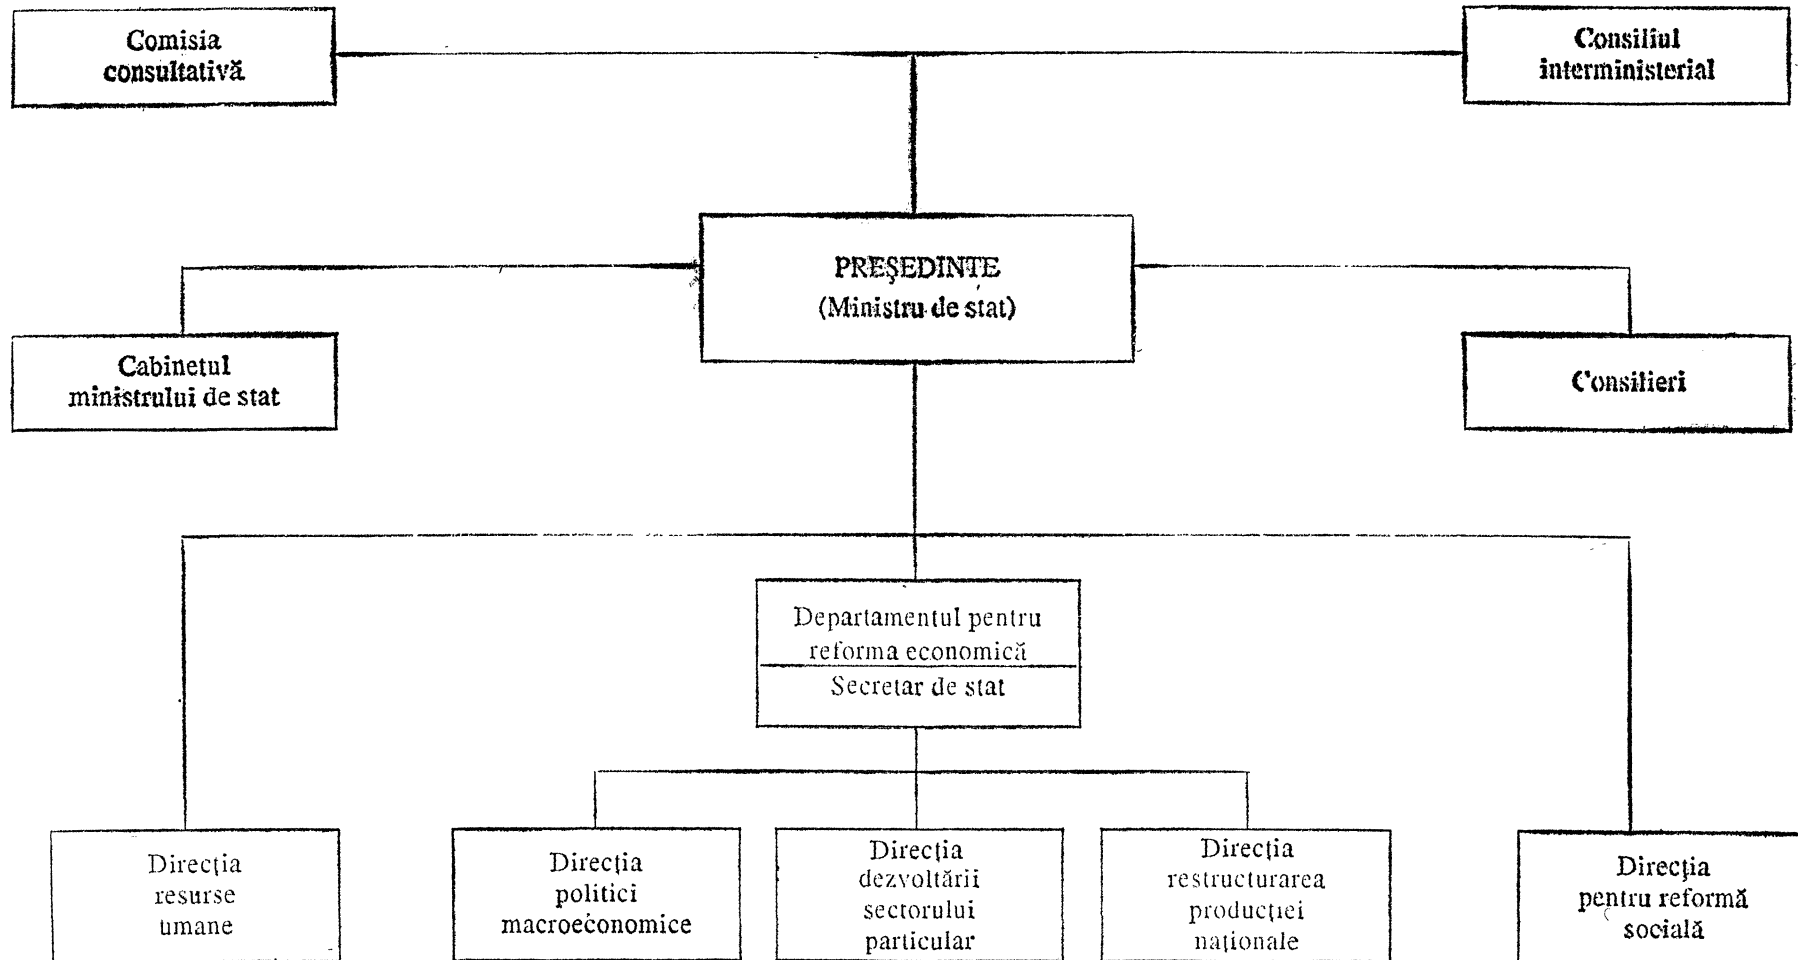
Comisia consultativă

Consiliul interministerial

PREŞEDINTE
(Ministru de stat)

Cabinetul ministrului de stat

Consilieri

Departamentul pentru reforma economică
Secretar de stat

Direcţia resurse umane

Direcţia politici macroeconomice

Direcţia dezvoltării sectorului particular

Direcţia restructurarea producţiei naţionale

Direcţia pentru reformă socială